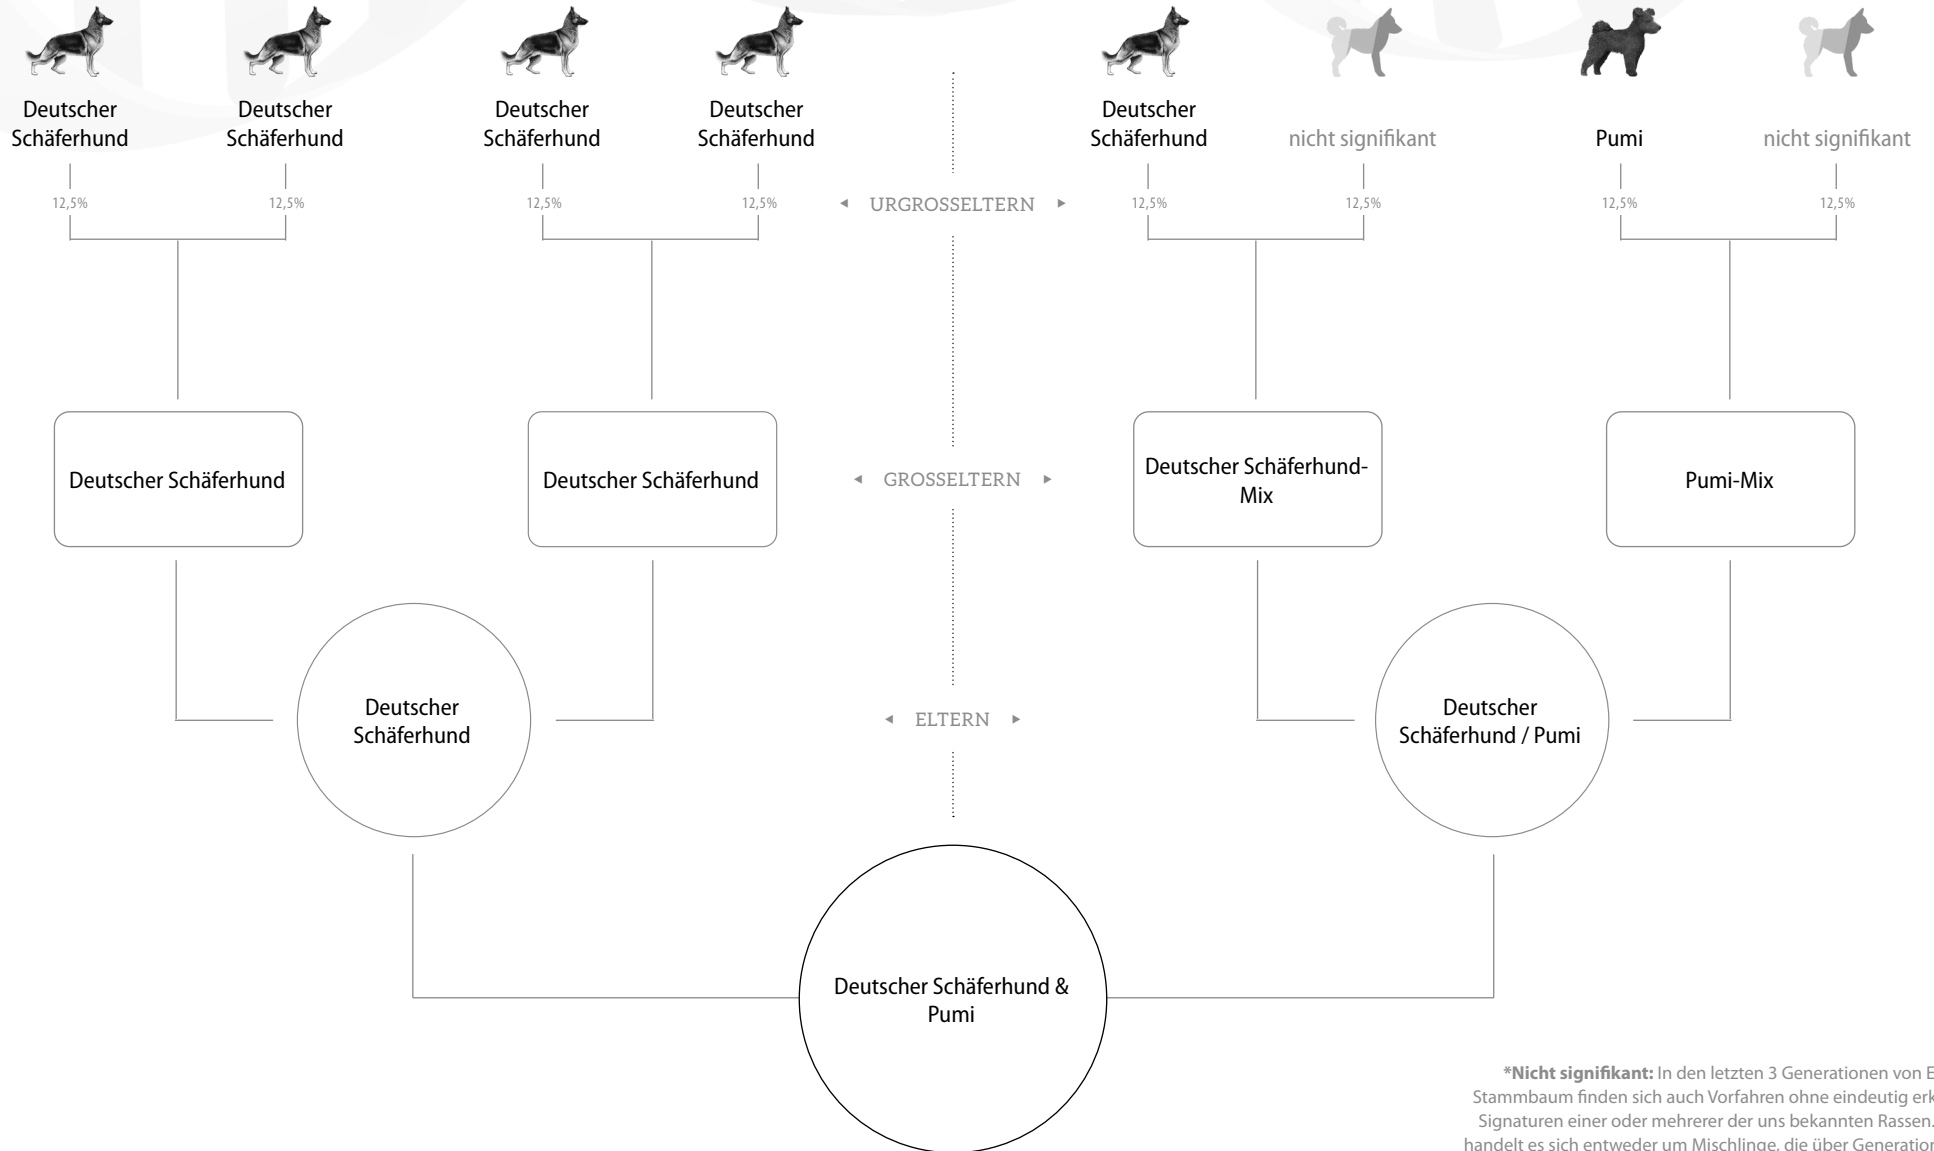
Deutscher Schäferhund

Deutscher Schäferhund

Deutscher Schäferhund

Deutscher Schäferhund

Deutscher Schäferhund

nicht signifikant

Pumi

nicht signifikant

12,5%

12,5%

12,5%

12,5%

◂ URGROSSELTERN ▸

12,5%

12,5%

12,5%

12,5%

Deutscher Schäferhund

Deutscher Schäferhund

◂ GROSSELTERN ▸

Deutscher Schäferhund-Mix

Pumi-Mix

Deutscher Schäferhund

◂ ELTERN ▸

Deutscher Schäferhund / Pumi

Deutscher Schäferhund & Pumi

**\*Nicht signifikant:** In den letzten 3 Generationen von E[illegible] Stammbaum finden sich auch Vorfahren ohne eindeutig erk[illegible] Signaturen einer oder mehrerer der uns bekannten Rassen. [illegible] handelt es sich entweder um Mischlinge, die über Generation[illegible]